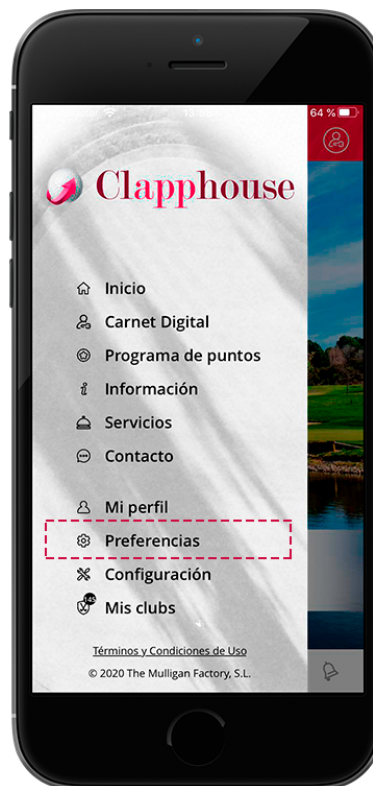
64 %

Clapphouse

Inicio
Carnet Digital
Programa de puntos
Información
Servicios
Contacto

Mi perfil
Preferencias
Configuración
145
Mis clubs

Términos y Condiciones de Uso
© 2020 The Mulligan Factory, S.L.